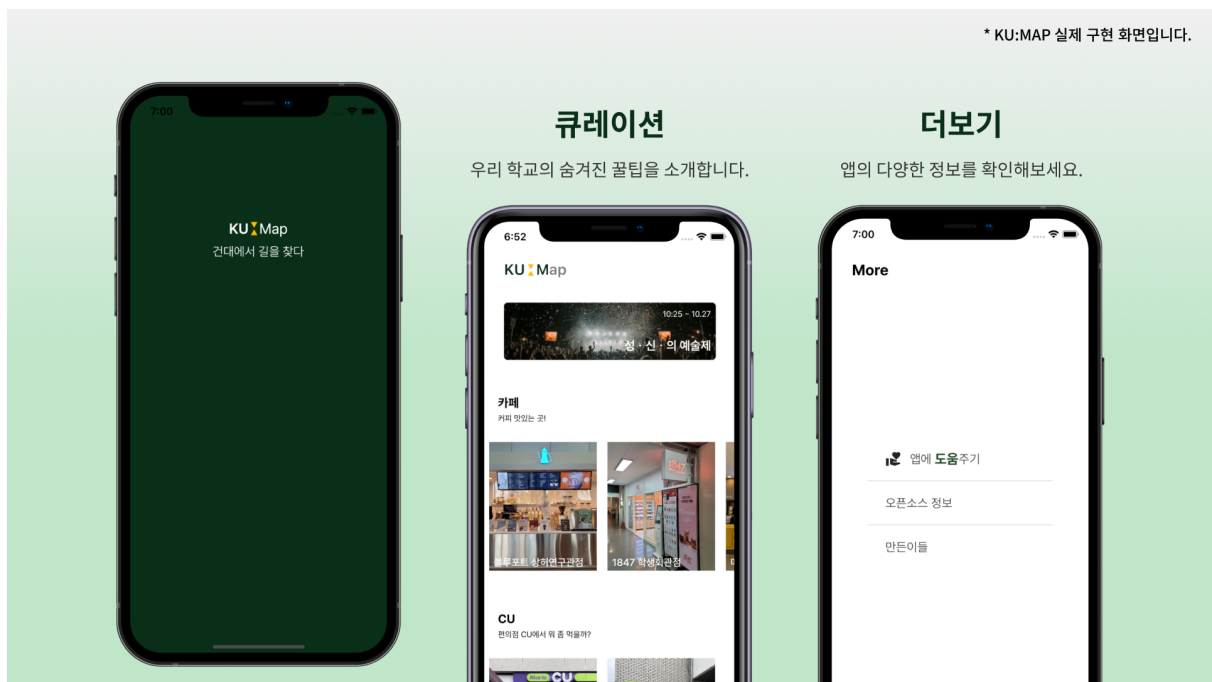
* KU:MAP 실제 구현 화면입니다.

7:00

KU Map
건대에서 길을 찾다

큐레이션
우리 학교의 숨겨진 꿀팁을 소개합니다.

6:52

KU Map

10:25 ~ 10.27
성 · 신 · 의 예술제

카페
커피 맛있는 곳!

블루포트 상허연구관점
1847 학생회관점

CU
편의점 CU에서 뭐 좀 먹을까?

더보기
앱의 다양한 정보를 확인해보세요.

7:00

More

앱에 도움주기
오픈소스 정보
만든이들